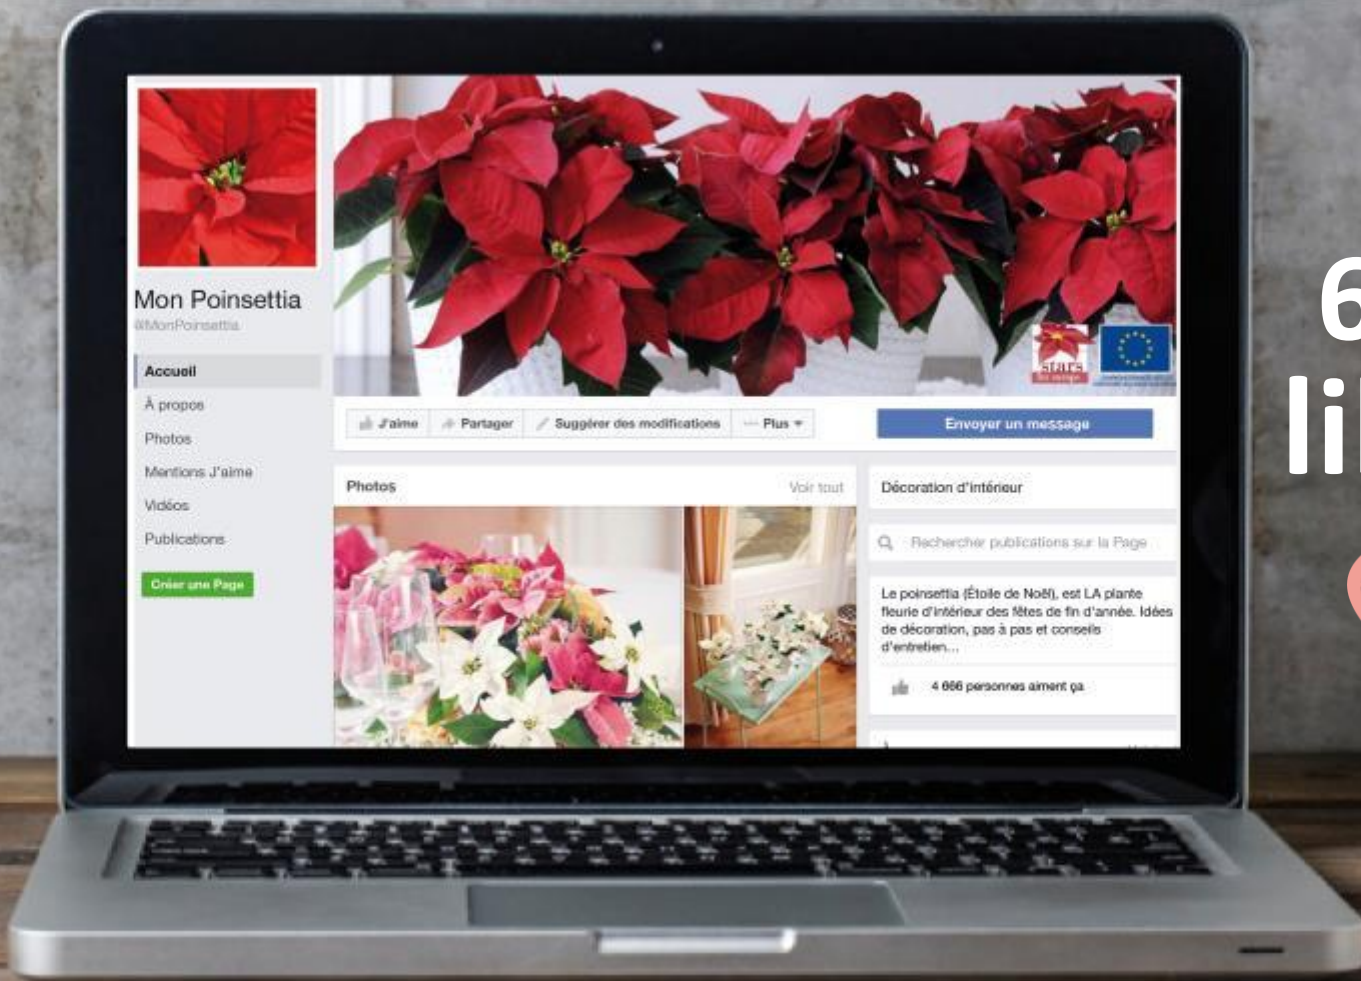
Mon Poinsettia
@MonPoinsettia

Accueil
À propos
Photos
Mentions J'aime
Vidéos
Publications
Créer une Page

stars for europe

J'aime
Partager
Suggérer des modifications
Plus
Envoyer un message

Photos
Voir tout

Décoration d'intérieur

Rechercher publications sur la Page

Le poinsettia (Étoile de Noël), est LA plante fleurie d'intérieur des fêtes de fin d'année. Idées de décoration, pas à pas et conseils d'entretien...

4 666 personnes aiment ça

6
li